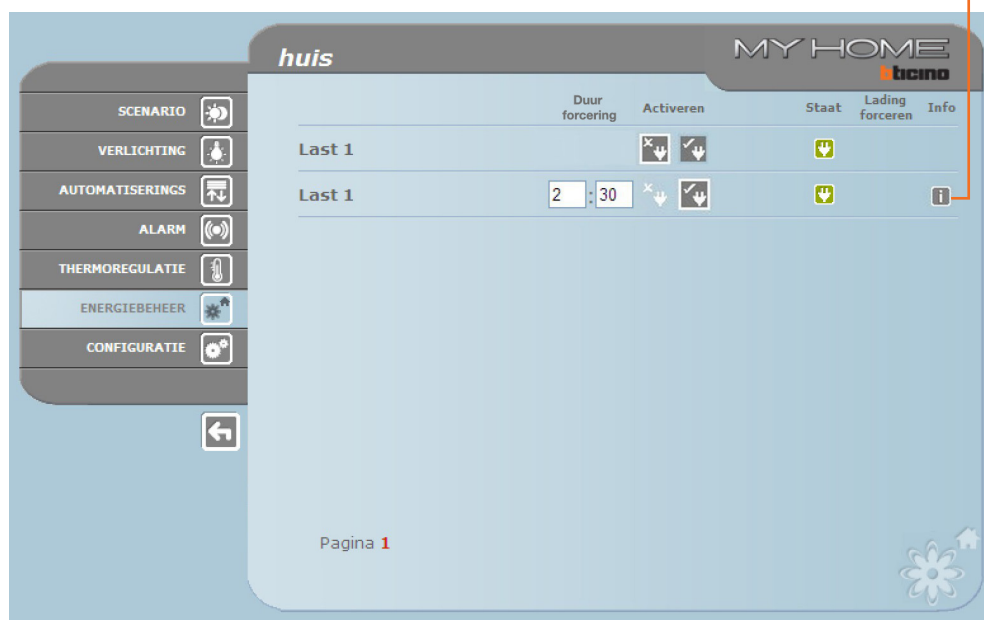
huis

MY HOME
bticino

SCENARIO
VERLICHTING
AUTOMATISERINGS
ALARM
THERMOREGULATIE
ENERGIEBEHEER
CONFIGURATIE

| | Duur forcering | Activeren | Staat | Lading forceren | Info |
|---|---|---|---|---|---|
| Last 1 | | | | | |
| Last 1 | 2 : 30 | | | | |

Pagina 1